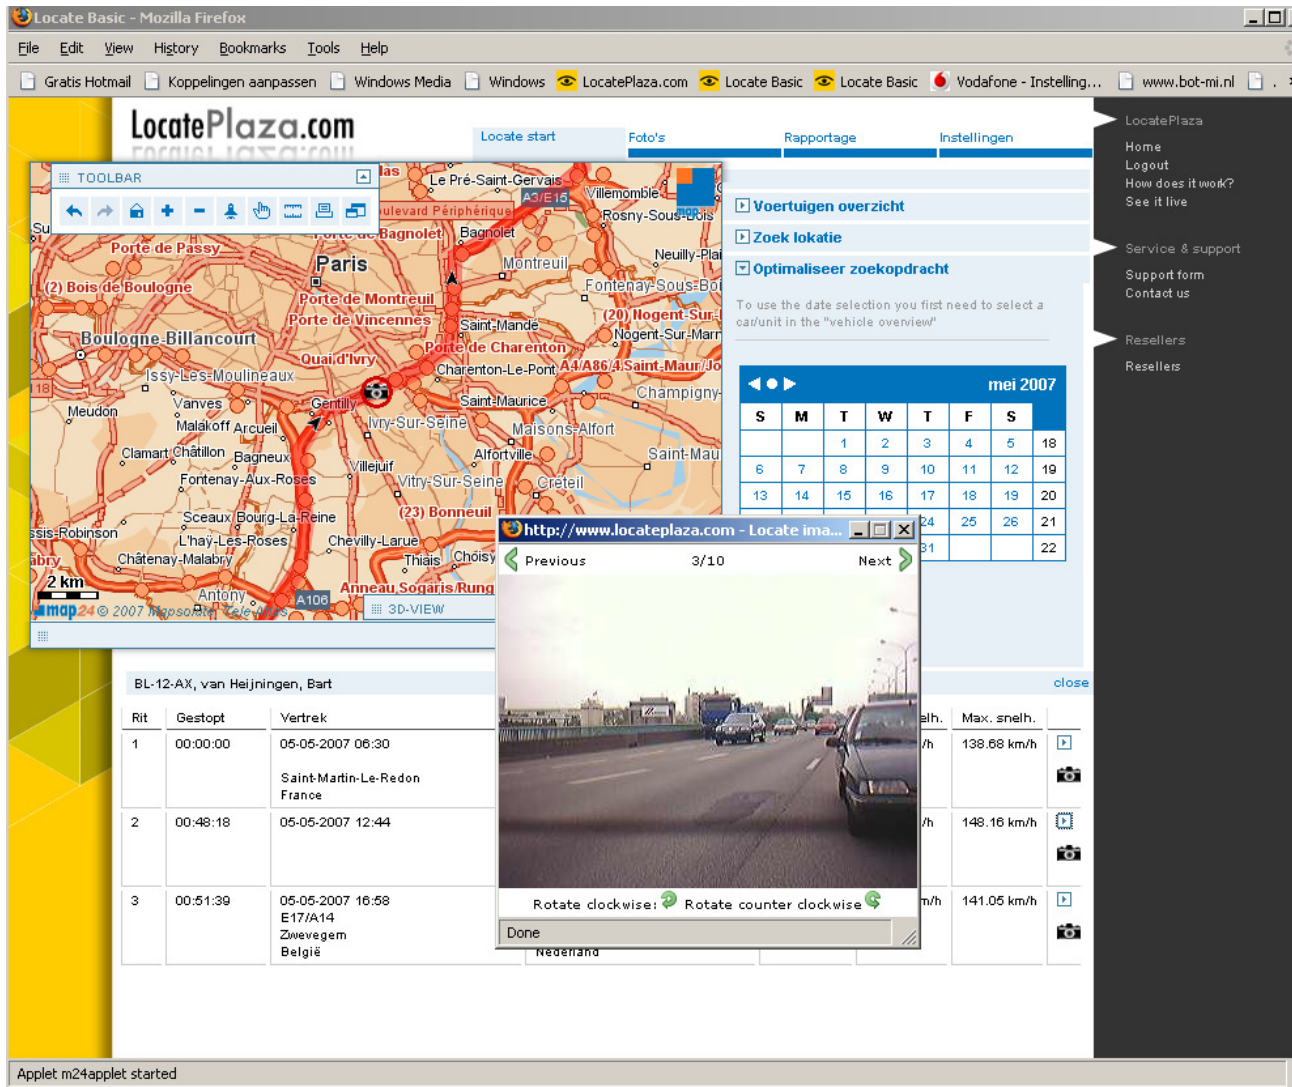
Locate Basic - Mozilla Firefox

File Edit View History Bookmarks Tools Help

Gratis Hotmail Koppelingen aanpassen Windows Media Windows LocatePlaza.com Locate Basic Locate Basic Vodafone - Instelling... www.bot-mi.nl

LocatePlaza.com

Locate start Foto's Rapportage Instellingen

TOOLBAR

Le Pré-Saint-Gervais A3/E15 Villemomble Rosny-Sous-Bois Bagnolet Bagnolet Porte de Passy Paris Montreuil Neuilly-Plai Fontenay-Sous-Boi (2) Bois de Boulogne Porte de Montreuil Porte de Vincennes Saint-Mandé (20) Nogent-Sur- Nogent-Sur-Marn Boulogne-Billancourt Porte de Charenton Quai d'Ivry Charenton-Le-Pont A4/A86/4 Saint-Maur/Jo Issy-Les-Moulineaux Champigny- Meudon Vanves Gentilly Saint-Maurice Malakoff Arcueil Ivry-Sur-Seine Maisons-Alfort Clamart Châtillon Bagneux Villejuif Alfortville Saint-Mau Fontenay-Aux-Roses Vitry-Sur-Seine Créteil Sceaux Bourg-La-Reine (23) Bonneuil ssis-Robinson L'haÿ-Les-Roses Chevilly-Larue Châtenay-Malabry Thiais Choisy 2 km Antony A106 Anneau Sogaris/Rung map24 © 2007 Mapsolute Tele Atlas 3D-VIEW

Voertuigen overzicht
Zoek lokatie
Optimaliseer zoekopdracht

To use the date selection you first need to select a car/unit in the "vehicle overview"

mei 2007

| S | M | T | W | T | F | S | |
|---|---|---|---|---|---|---|---|
| | | 1 | 2 | 3 | 4 | 5 | 18 |
| 6 | 7 | 8 | 9 | 10 | 11 | 12 | 19 |
| 13 | 14 | 15 | 16 | 17 | 18 | 19 | 20 |
| | | | | 24 | 25 | 26 | 21 |
| | | | | 31 | | | 22 |

http://www.locateplaza.com - Locate ima...
Previous 3/10 Next
Rotate clockwise: Rotate counter clockwise
Done

BL-12-AX, van Heijningen, Bart close

| Rit | Gestopt | Vertrek | elh. | Max. snelh. |
|---|---|---|---|---|
| 1 | 00:00:00 | 05-05-2007 06:30 Saint-Martin-Le-Redon France | /h | 138.68 km/h |
| 2 | 00:48:18 | 05-05-2007 12:44 | /h | 148.16 km/h |
| 3 | 00:51:39 | 05-05-2007 16:58 E17/A14 Zwevegem België | n/h | 141.05 km/h |

Nederland

LocatePlaza
Home
Logout
How does it work?
See it live

Service & support
Support form
Contact us

Resellers
Resellers

Applet m24applet started